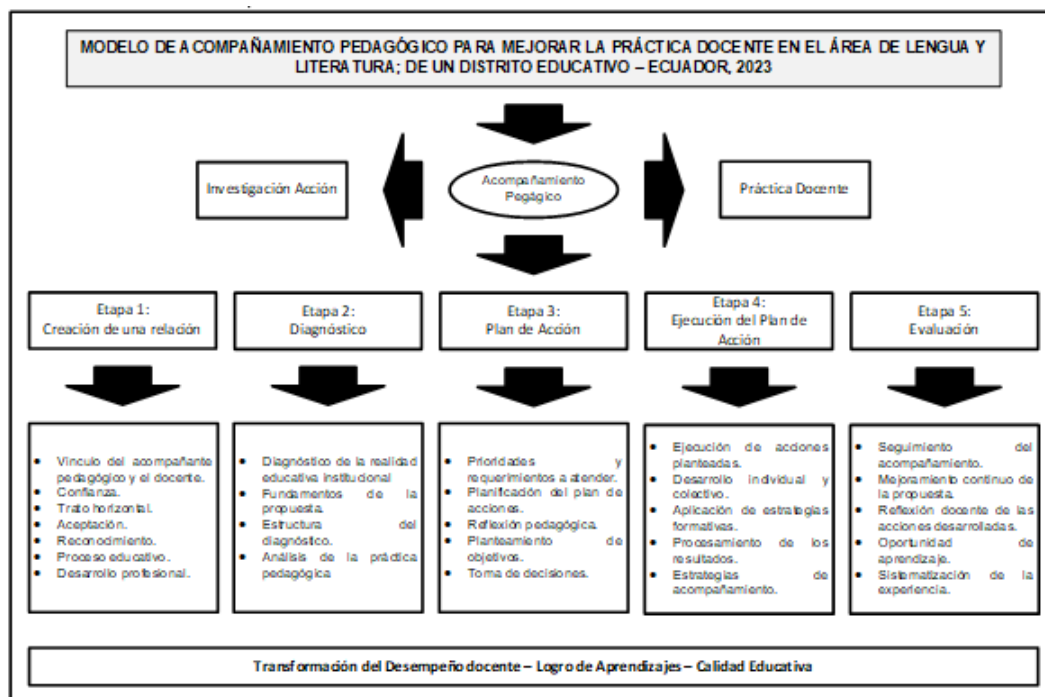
MODELO DE ACOMPAÑAMIENTO PEDAGÓGICO PARA MEJORAR LA PRÁCTICA DOCENTE EN EL ÁREA DE LENGUA Y LITERATURA; DE UN DISTRITO EDUCATIVO – ECUADOR, 2023

Investigación Acción

Acompañamiento Pegágico

Práctica Docente

Etapa 1: Creación de una relación

Etapa 2: Diagnóstico

Etapa 3: Plan de Acción

Etapa 4: Ejecución del Plan de Acción

Etapa 5: Evaluación

- Vínculo del acompañante pedagógico y el docente.
- Confianza.
- Trato horizontal.
- Aceptación.
- Reconocimiento.
- Proceso educativo.
- Desarrollo profesional.

- Diagnóstico de la realidad educativa institucional
- Fundamentos de la propuesta.
- Estructura del diagnóstico.
- Análisis de la práctica pedagógica

- Prioridades y requerimientos a atender.
- Planificación del plan de acciones.
- Reflexión pedagógica.
- Planteamiento de objetivos.
- Toma de decisiones.

- Ejecución de acciones planteadas.
- Desarrollo individual y colectivo.
- Aplicación de estrategias formativas.
- Procesamiento de los resultados.
- Estrategias de acompañamiento.

- Seguimiento del acompañamiento.
- Mejoramiento continuo de la propuesta.
- Reflexión docente de las acciones desarrolladas.
- Oportunidad de aprendizaje.
- Sistematización de la experiencia.

Transformación del Desempeño docente – Logro de Aprendizajes – Calidad Educativa